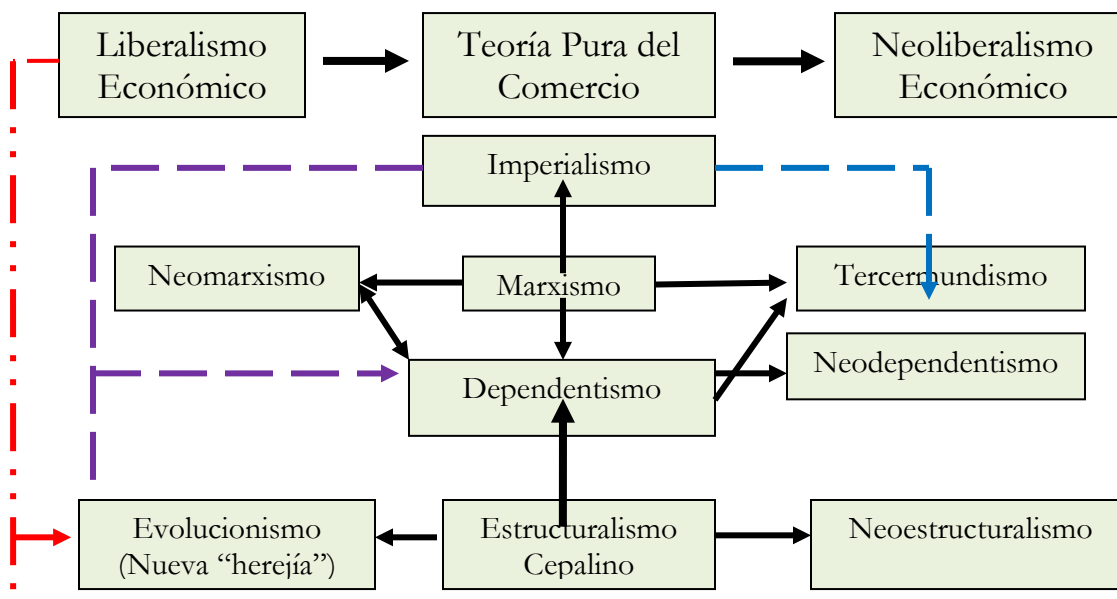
Liberalismo Económico

Teoría Pura del Comercio

Neoliberalismo Económico

Imperialismo

Neomarxismo

Marxismo

Tercermundismo

Neodependentismo

Dependentismo

Evolucionismo (Nueva "herejía")

Estructuralismo Cepalino

Neoestructuralismo